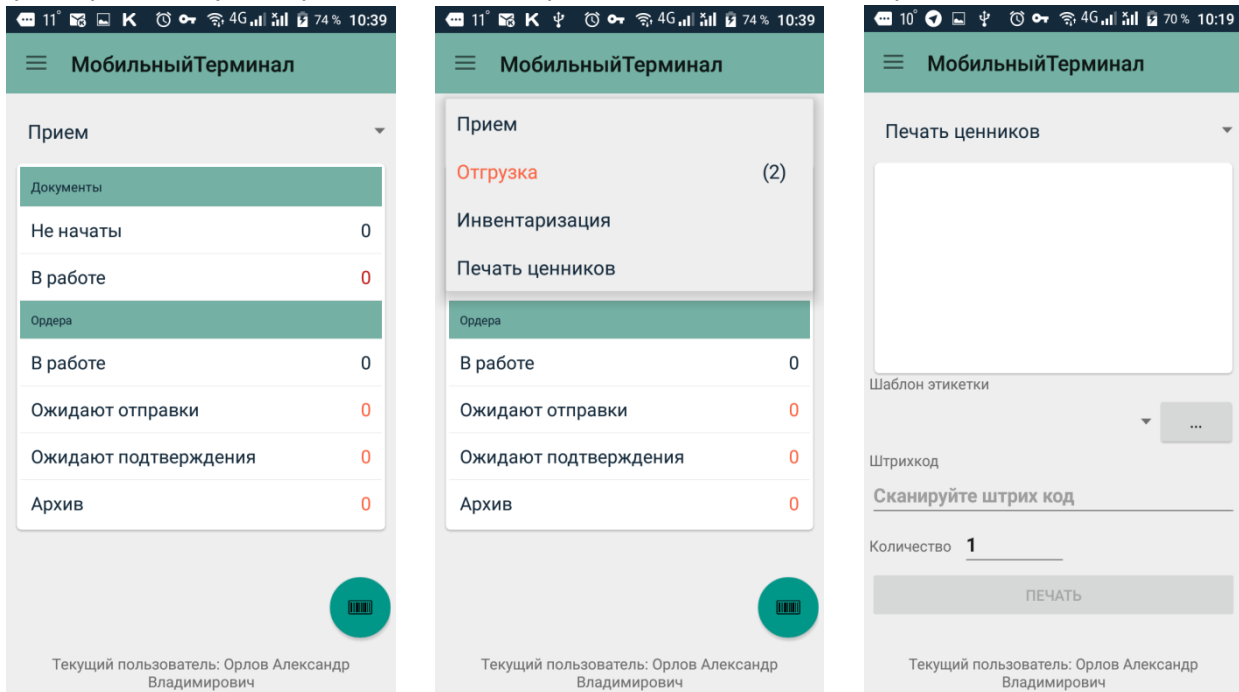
11° K 74% 10:39

МобильныйТерминал

Прием

Документы

Не начаты 0

В работе 0

Ордера

В работе 0

Ожидают отправки 0

Ожидают подтверждения 0

Архив 0

Текущий пользователь: Орлов Александр Владимирович

11° K 4G 74% 10:39

МобильныйТерминал

Прием

Отгрузка (2)

Инвентаризация

Печать ценников

Ордера

В работе 0

Ожидают отправки 0

Ожидают подтверждения 0

Архив 0

Текущий пользователь: Орлов Александр Владимирович

10° 4G 70% 10:19

МобильныйТерминал

Печать ценников

Шаблон этикетки

...

Штрихкод

Сканируйте штрих код

Количество 1

ПЕЧАТЬ

Текущий пользователь: Орлов Александр Владимирович